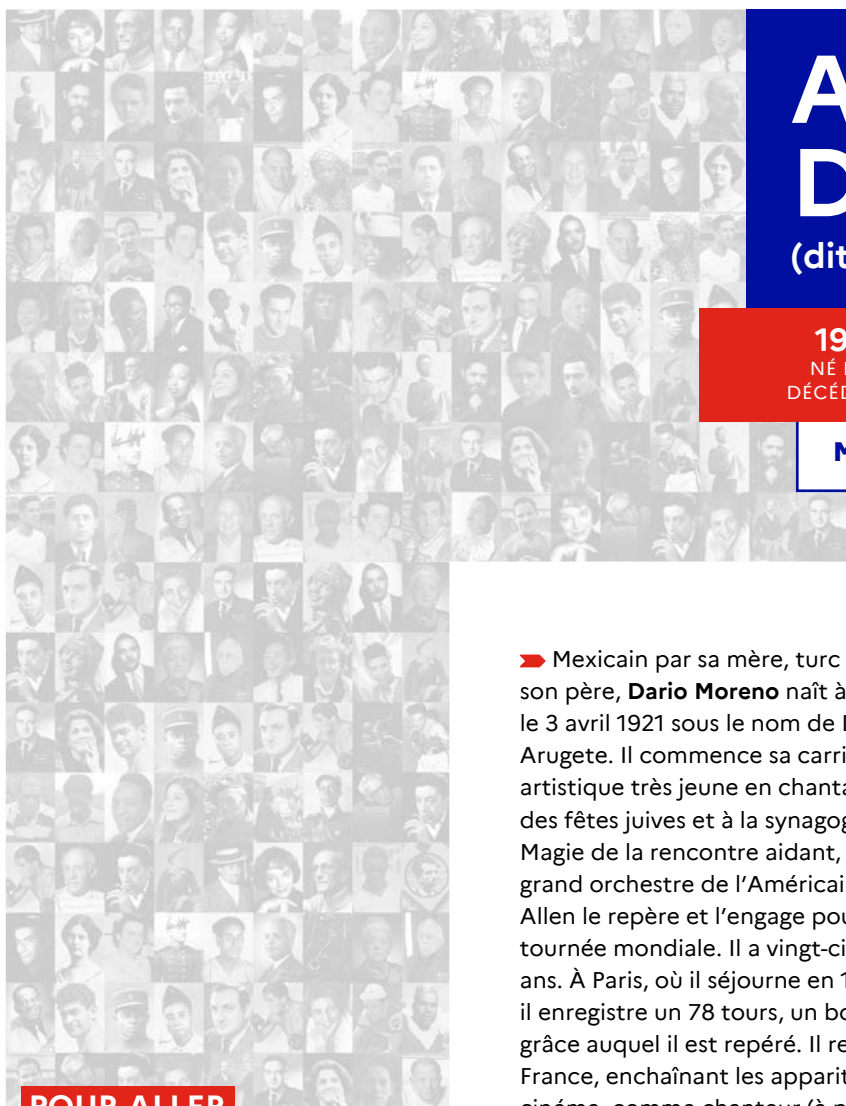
A
D
(dit

19
NÉ
DÉCÉD

M

Mexicain par sa mère, turc son père, **Dario Moreno** naît à le 3 avril 1921 sous le nom de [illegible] Arugete. Il commence sa carri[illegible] artistique très jeune en chanta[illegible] des fêtes juives et à la synagog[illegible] Magie de la rencontre aidant, grand orchestre de l'Américai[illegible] Allen le repère et l'engage pou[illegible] tournée mondiale. Il a vingt-ci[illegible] ans. À Paris, où il séjourne en 1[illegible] il enregistre un 78 tours, un bo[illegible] grâce auquel il est repéré. Il re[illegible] France, enchaînant les apparit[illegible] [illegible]

POUR ALLER